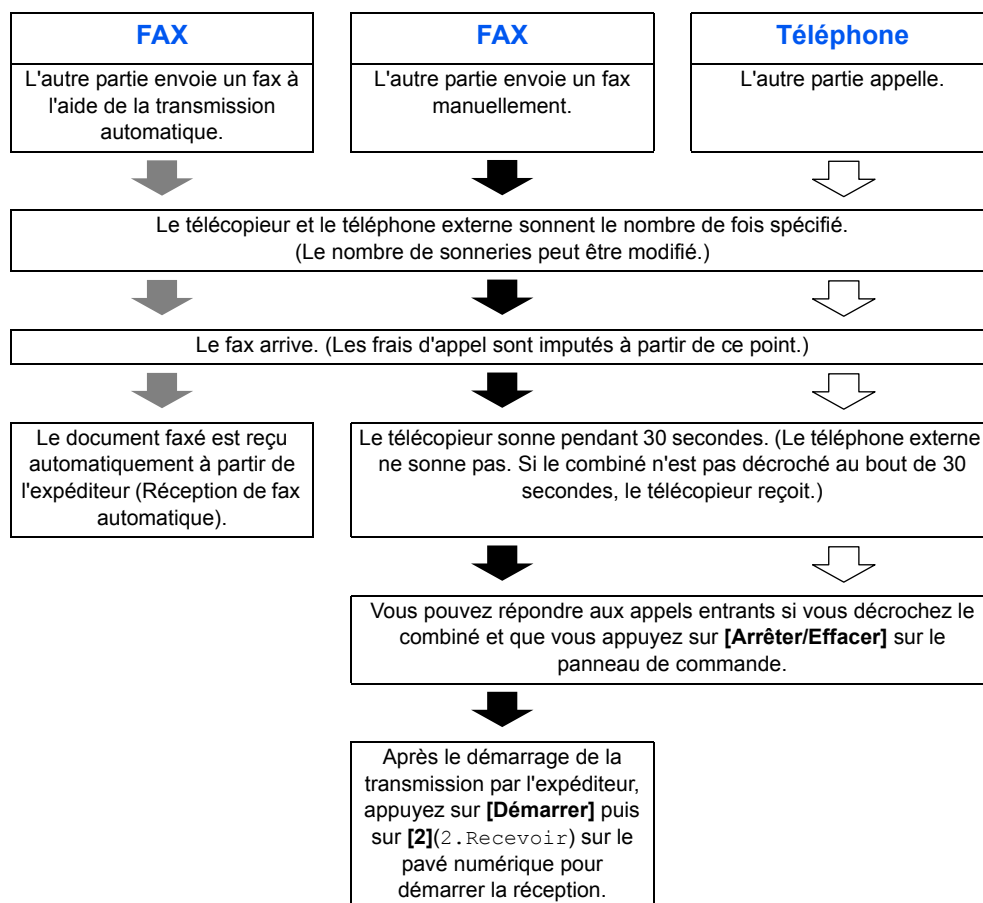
FAX
L'autre partie envoie un fax à l'aide de la transmission automatique.

FAX
L'autre partie envoie un fax manuellement.

Téléphone
L'autre partie appelle.

Le télécopieur et le téléphone externe sonnent le nombre de fois spécifié. (Le nombre de sonneries peut être modifié.)

Le fax arrive. (Les frais d'appel sont imputés à partir de ce point.)

Le document faxé est reçu automatiquement à partir de l'expéditeur (Réception de fax automatique).

Le télécopieur sonne pendant 30 secondes. (Le téléphone externe ne sonne pas. Si le combiné n'est pas décroché au bout de 30 secondes, le télécopieur reçoit.)

Vous pouvez répondre aux appels entrants si vous décrochez le combiné et que vous appuyez sur [Arrêter/Effacer] sur le panneau de commande.

Après le démarrage de la transmission par l'expéditeur, appuyez sur [Démarrer] puis sur [2](2.Recevoir) sur le pavé numérique pour démarrer la réception.